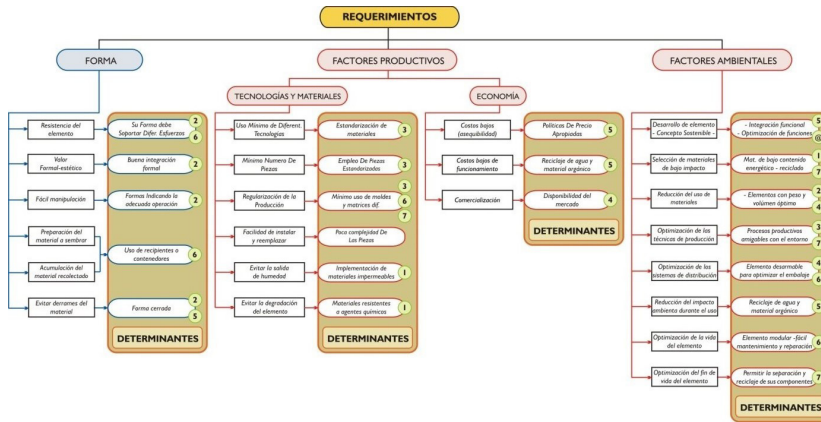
REQUERIMIENTOS

FORMA

Resistencia del elemento
Su Forma debe Soportar Difer. Esfuerzos
2
6

Valor Formal-estético
Buena integración formal
2

Fácil manipulación
Formas Indicando la adecuada operación
2

Preparación del material a sembrar
Acumulación del material recolectado
Uso de recipientes o contenedores
6

Evitar derrames del material
Forma cerrada
2
5

DETERMINANTES

FACTORES PRODUCTIVOS

TECNOLOGÍAS Y MATERIALES

Uso Mínimo de Diferent. Tecnologías
Estandarización de materiales
3

Mínimo Numero De Piezas
Empleo De Piezas Estandarizadas
3

Regularización de la Producción
Mínimo uso de moldes y matrices dif.
3
6
7

Facilidad de instalar y reemplazar
Poca complejidad De Las Piezas

Evitar la salida de humedad
Implementación de materiales impermeables
1

Evitar la degradación del elemento
Materiales resistentes a agentes químicos
1

DETERMINANTES

ECONOMÍA

Costos bajos (asequibilidad)
Políticas De Precio Apropiadas
5

Costos bajos de funcionamiento
Reciclaje de agua y material orgánico
5

Comercialización
Disponibilidad del mercado
4

DETERMINANTES

FACTORES AMBIENTALES

Desarrollo de elemento - Concepto Sostenible -
- Integración funcional - Optimización de funciones
5
6

Selección de materiales de bajo impacto
Mat. de bajo contenido energético - reciclado
1
7

Reducción del uso de materiales
- Elementos con peso y volumen óptimo
2
4

Optimización de las técnicas de producción
Procesos productivos amigables con el entorno
3

Optimización de los sistemas de distribución
Elemento desarmable para optimizar el embalaje
4
6

Reducción del impacto ambiental durante el uso
Reciclaje de agua y material orgánico
5

Optimización de la vida del elemento
Elemento modular -fácil mantenimiento y reparación
6

Optimización del fin de vida del elemento
Permitir la separación y reciclaje de sus componentes
7

DETERMINANTES